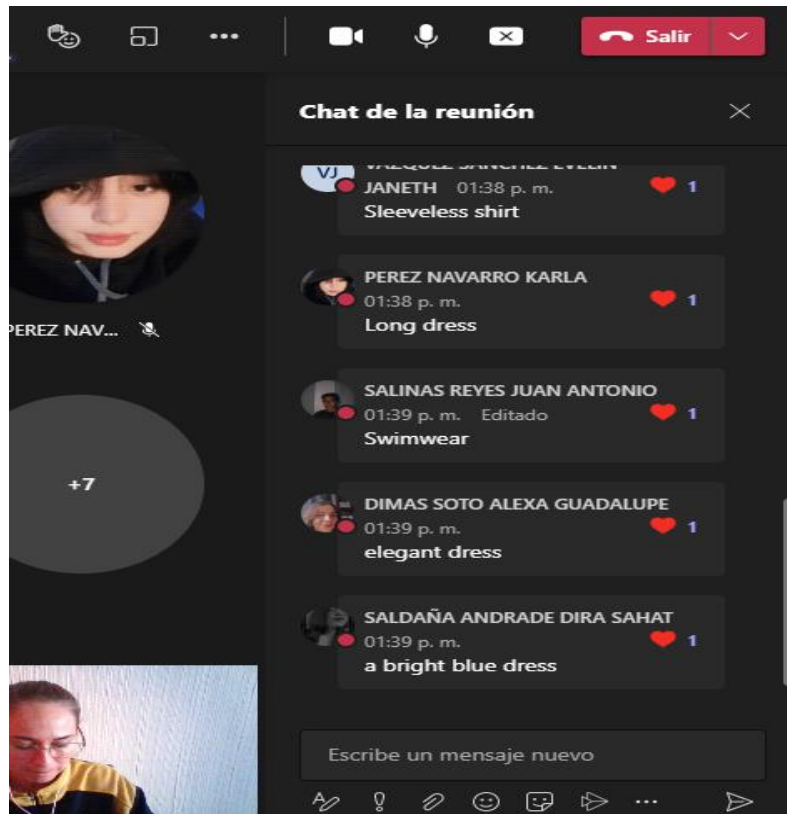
Salir

Chat de la reunión

VJ
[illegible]
JANETH 01:38 p. m.
Sleeveless shirt
1

PEREZ NAVARRO KARLA
01:38 p. m.
Long dress
1

SALINAS REYES JUAN ANTONIO
01:39 p. m. Editado
Swimwear
1

DIMAS SOTO ALEXA GUADALUPE
01:39 p. m.
elegant dress
1

SALDAÑA ANDRADE DIRA SAHAT
01:39 p. m.
a bright blue dress
1

PEREZ NAV...

+7

Escribe un mensaje nuevo